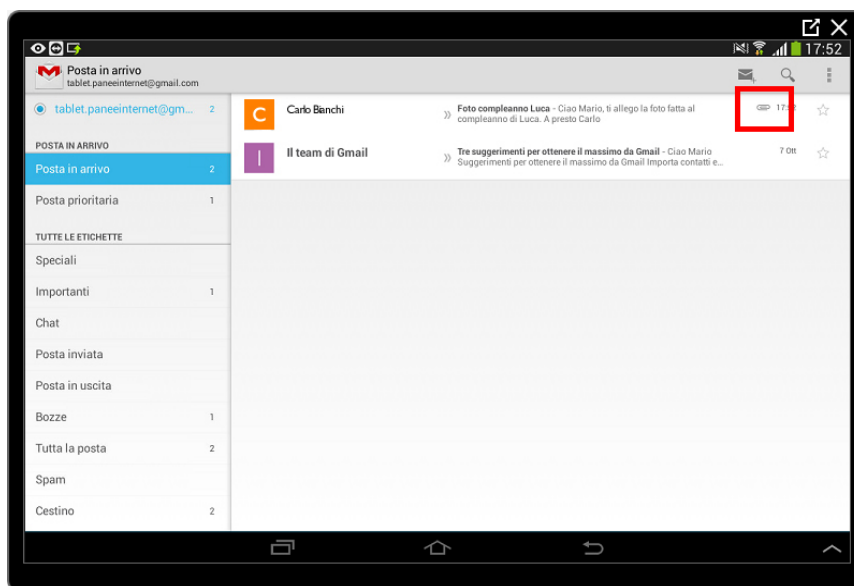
17:52

Posta in arrivo
tablet.paneeinternet@gmail.com

tablet.paneeinternet@gm... 2

POSTA IN ARRIVO

Posta in arrivo 2

Posta prioritaria 1

TUTTE LE ETICHETTE

Speciali

Importanti 1

Chat

Posta inviata

Posta in uscita

Bozze 1

Tutta la posta 2

Spam

Cestino 2

C Carlo Bianchi » **Foto compleanno Luca** - Ciao Mario, ti allego la foto fatta al compleanno di Luca. A presto Carlo 17:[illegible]

I Il team di Gmail » **Tre suggerimenti per ottenere il massimo da Gmail** - Ciao Mario Suggerimenti per ottenere il massimo da Gmail Importa contatti e... 7 ott